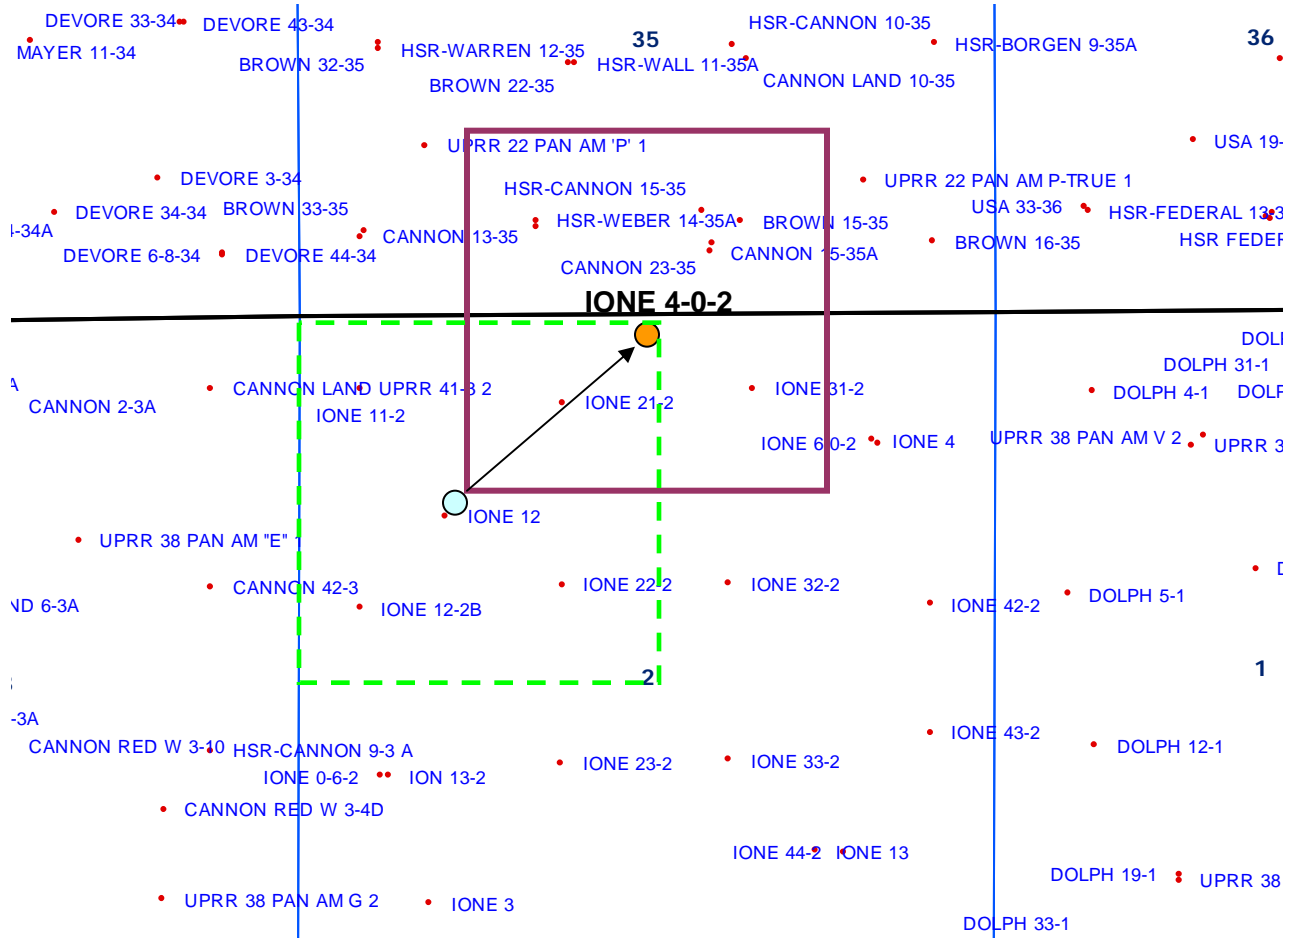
DEVORE 33-34 DEVORE 43-34
MAYER 11-34
BROWN 32-35
HSR-WARREN 12-35
35
HSR-WALL 11-35A
HSR-CANNON 10-35
HSR-BORGEN 9-35A
36
BROWN 22-35
CANNON LAND 10-35
UPRR 22 PAN AM 'P' 1
USA 19-
DEVORE 3-34
HSR-CANNON 15-35
UPRR 22 PAN AM P-TRUE 1
DEVORE 34-34
BROWN 33-35
HSR-WEBER 14-35A
BROWN 15-35
USA 33-36
HSR-FEDERAL 13-3
-34A
CANNON 13-35
DEVORE 6-8-34
DEVORE 44-34
CANNON 15-35A
BROWN 16-35
HSR FEDER
CANNON 23-35
IONE 4-0-2
DOLI
DOLPH 31-1
A
CANNON LAND UPRR 41-3 2
IONE 31-2
DOLPH 4-1
DOLF
CANNON 2-3A
IONE 11-2
IONE 21-2
IONE 6 0-2
IONE 4
UPRR 38 PAN AM V 2
UPRR 3
IONE 12
UPRR 38 PAN AM "E" 1
D
CANNON 42-3
IONE 22-2
IONE 32-2
DOLPH 5-1
ND 6-3A
IONE 12-2B
IONE 42-2
2
1
-3A
IONE 43-2
CANNON RED W 3-10
HSR-CANNON 9-3 A
DOLPH 12-1
IONE 0-6-2
ION 13-2
IONE 23-2
IONE 33-2
CANNON RED W 3-4D
IONE 44-2
IONE 13
DOLPH 19-1
UPRR 38
UPRR 38 PAN AM G 2
IONE 3
DOLPH 33-1